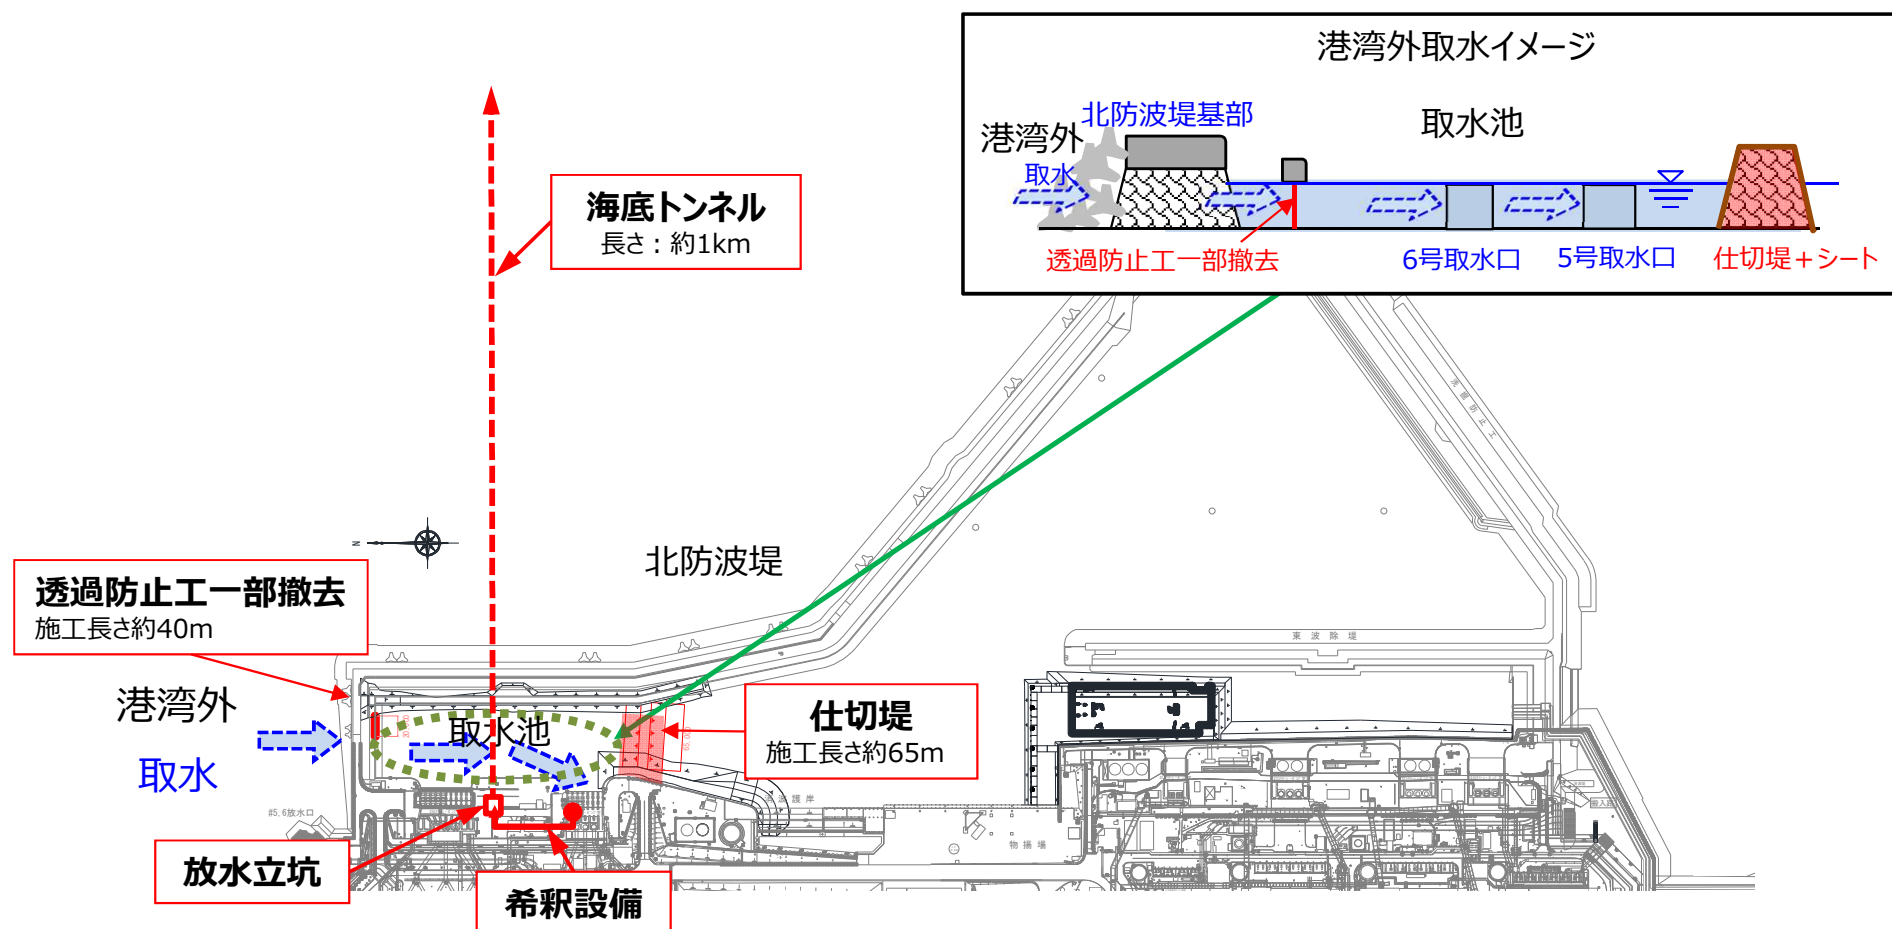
港湾外取水イメージ

港湾外
取水
北防波堤基部
取水池
透過防止工一部撤去
6号取水口
5号取水口
仕切堤＋シート

海底トンネル
長さ：約1km

北防波堤

透過防止工一部撤去
施工長さ約40m

港湾外
取水

取水池

仕切堤
施工長さ約65m

東波除堤

放水立坑

希釈設備